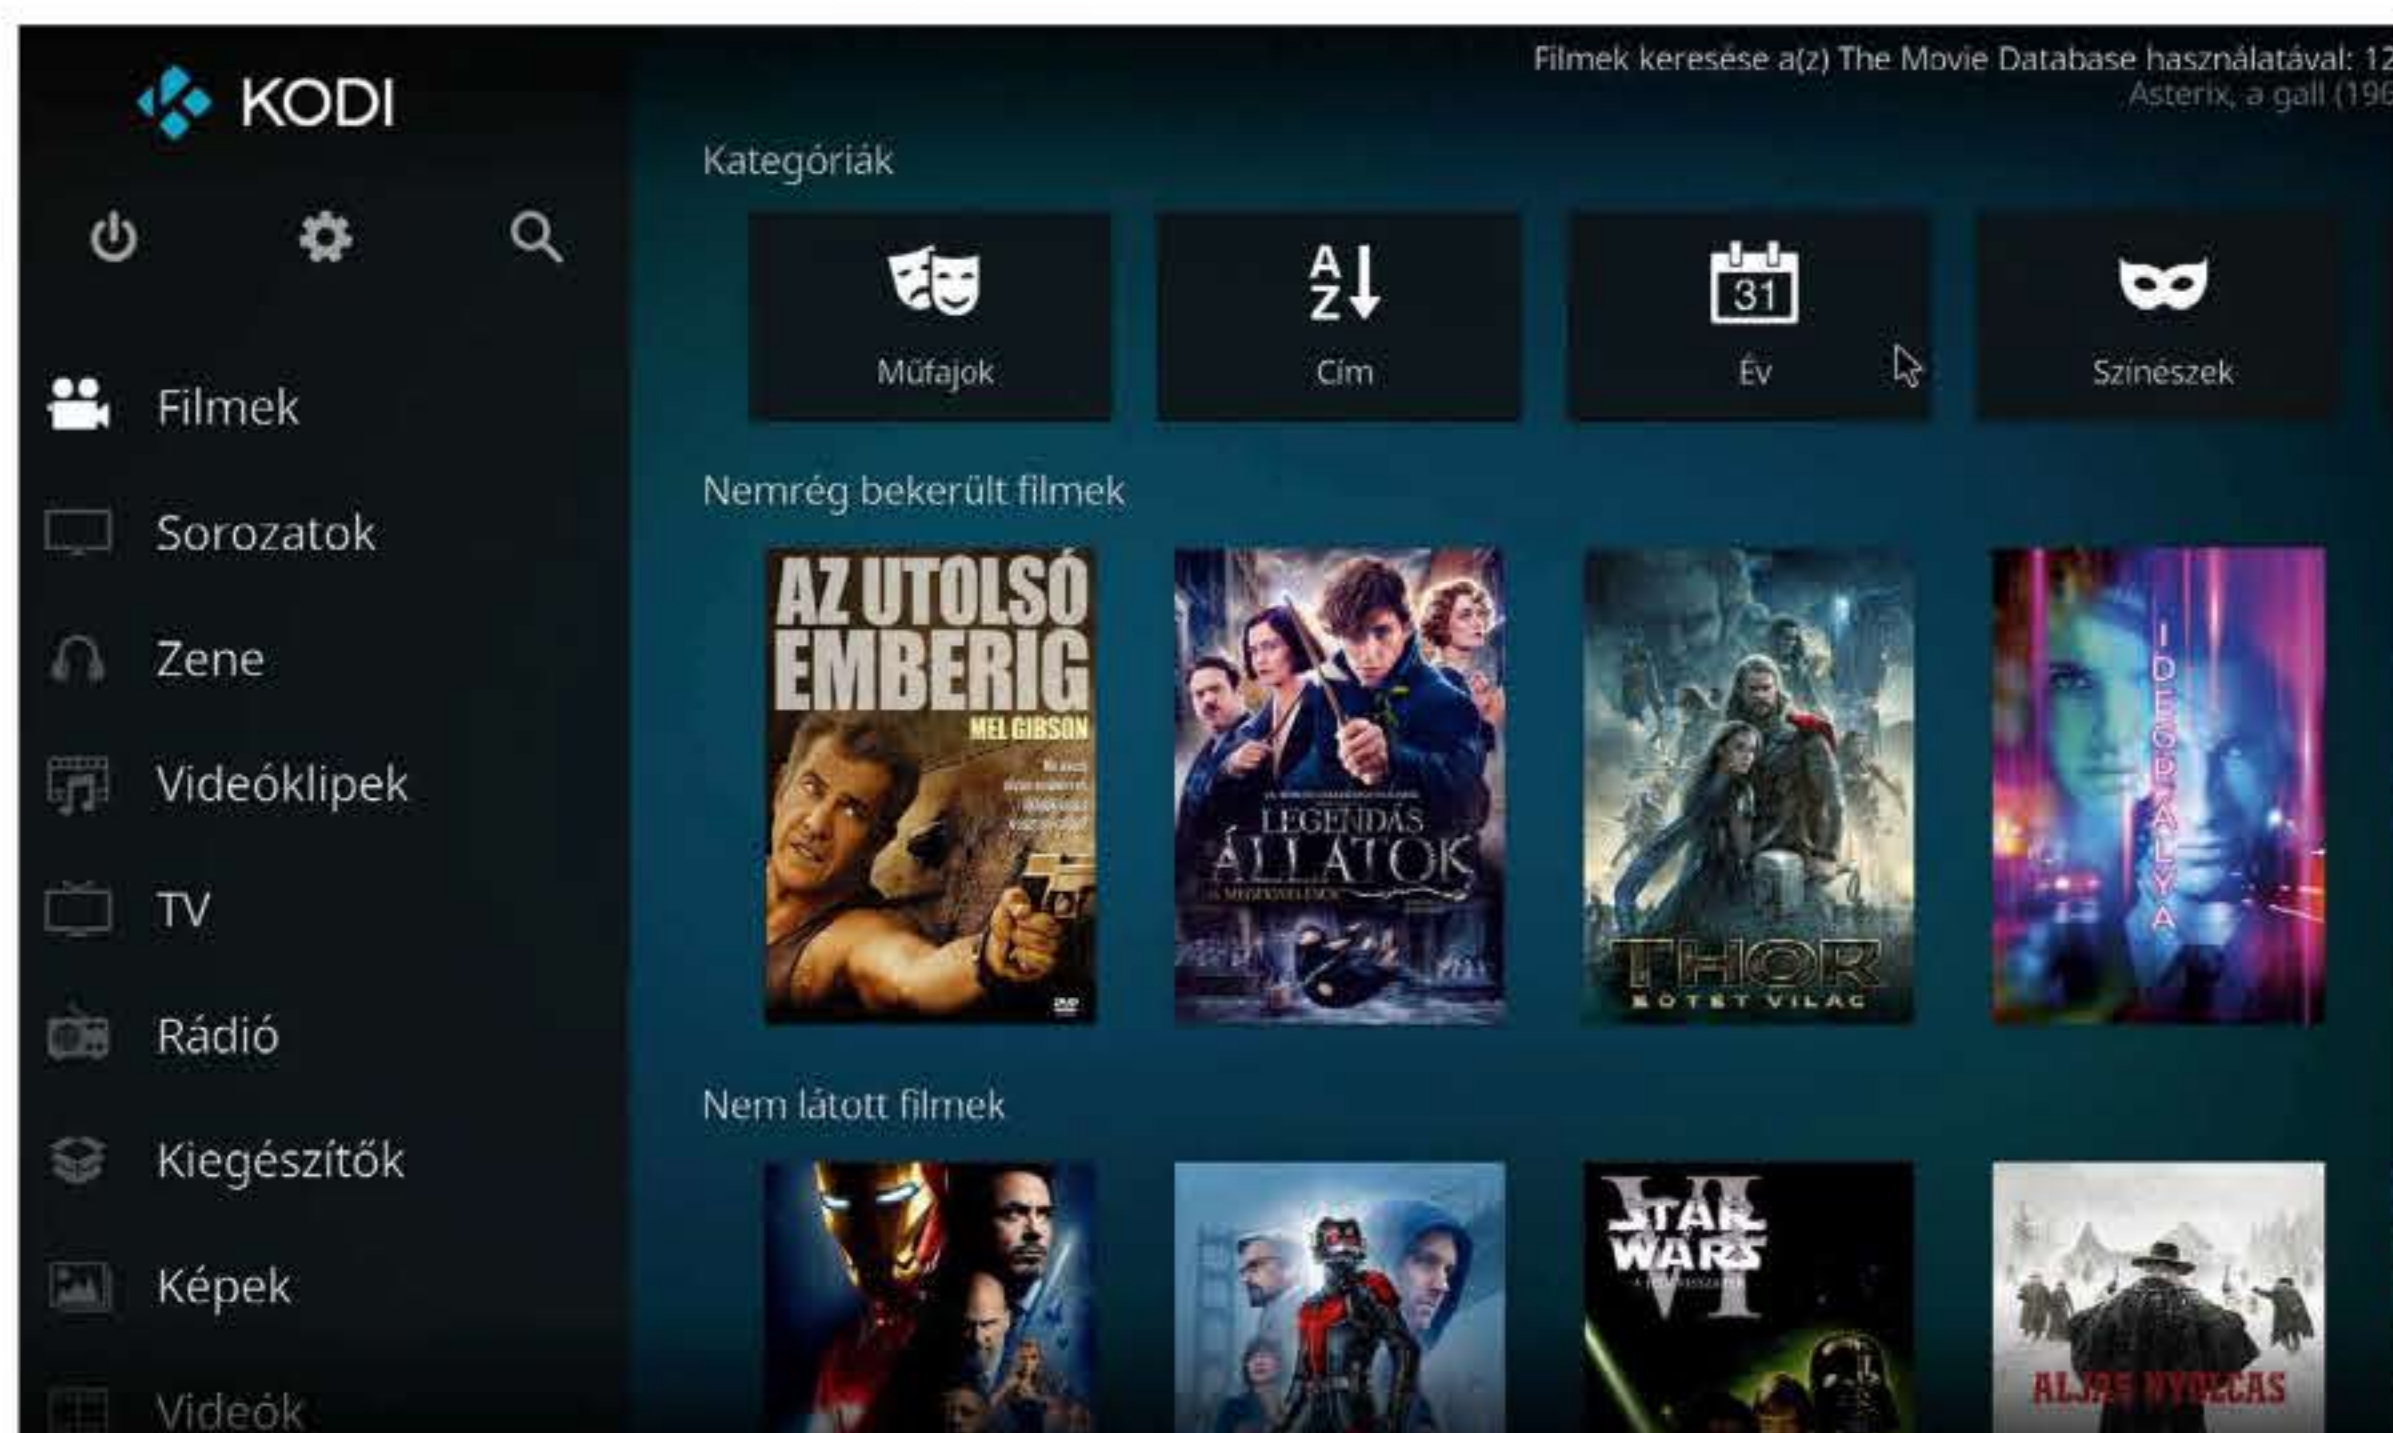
KODI

Filmek keresése a(z) The Movie Database használatával: 12
Asterix, a gall (196

Kategóriák

A Z

31

Műfajok

Cím

Év

Színészek

Filmek

Sorozatok

Zene

Videóklipek

TV

Rádió

Kiegészítők

Képek

Videók

Nemrég bekerült filmek

AZ UTOLSÓ EMBERIG
MEL GIBSON

LEGENDÁS ÁLLATOK

THOR
SÖTÉT VILÁG

IDEGPÁLYA

Nem látott filmek

STAR WARS
VI

ALJAS NYOLCAS